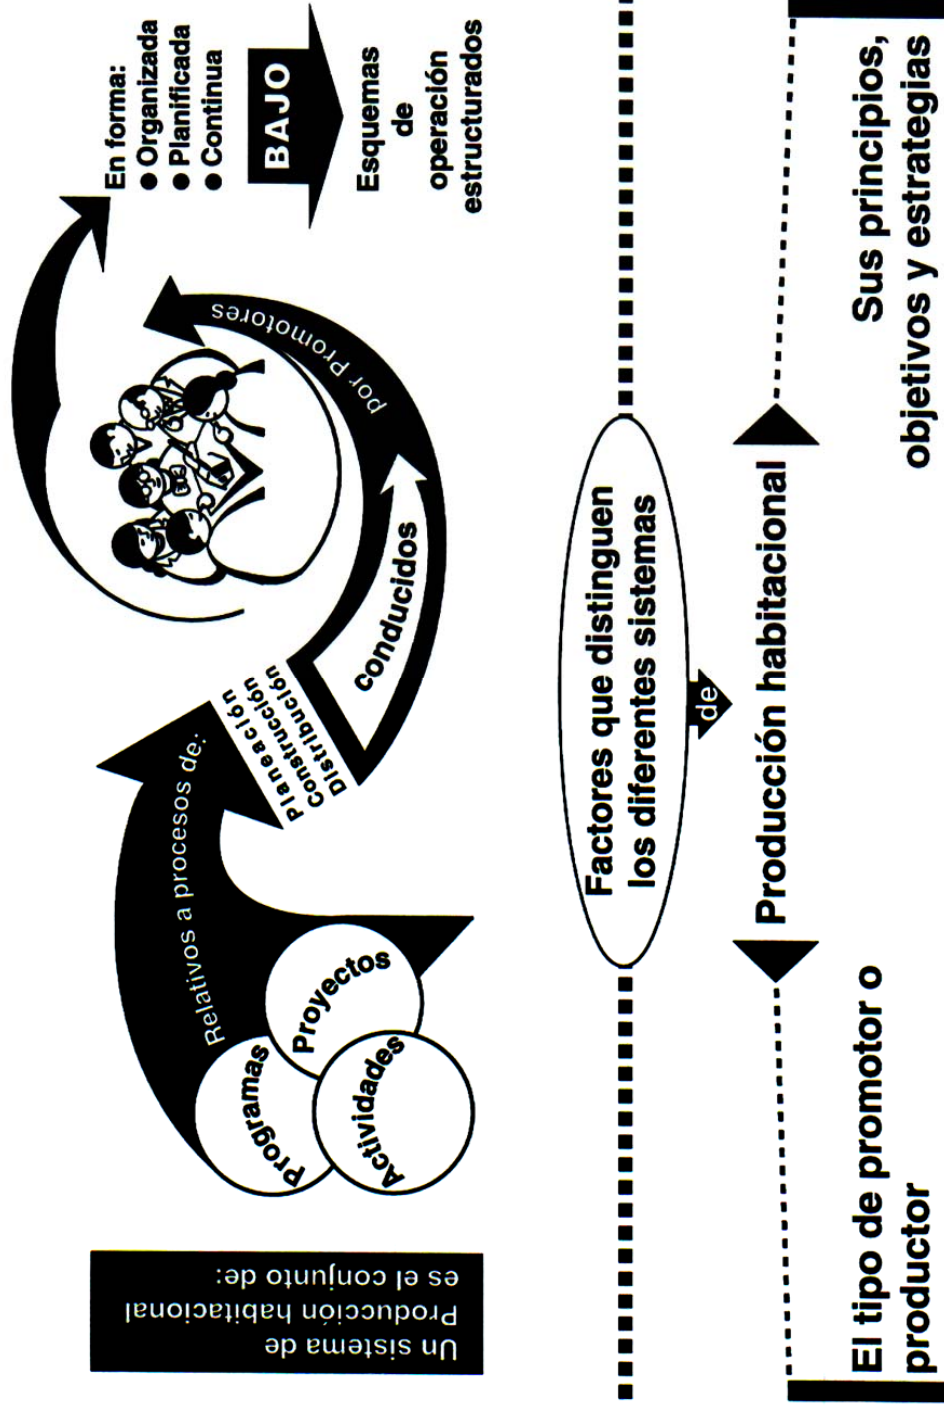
Un sistema de Producción habitacional es el conjunto de:

Programas

Proyectos

Actividades

Relativos a procesos de:

Planeación
Construcción
Distribución

conducidos

por Promotores

En forma:
● Organizada
● Planificada
● Continua

BAJO

Esquemas de operación estructurados

Factores que distinguen los diferentes sistemas

de

Producción habitacional

El tipo de promotor o productor

Sus principios, objetivos y estrategias